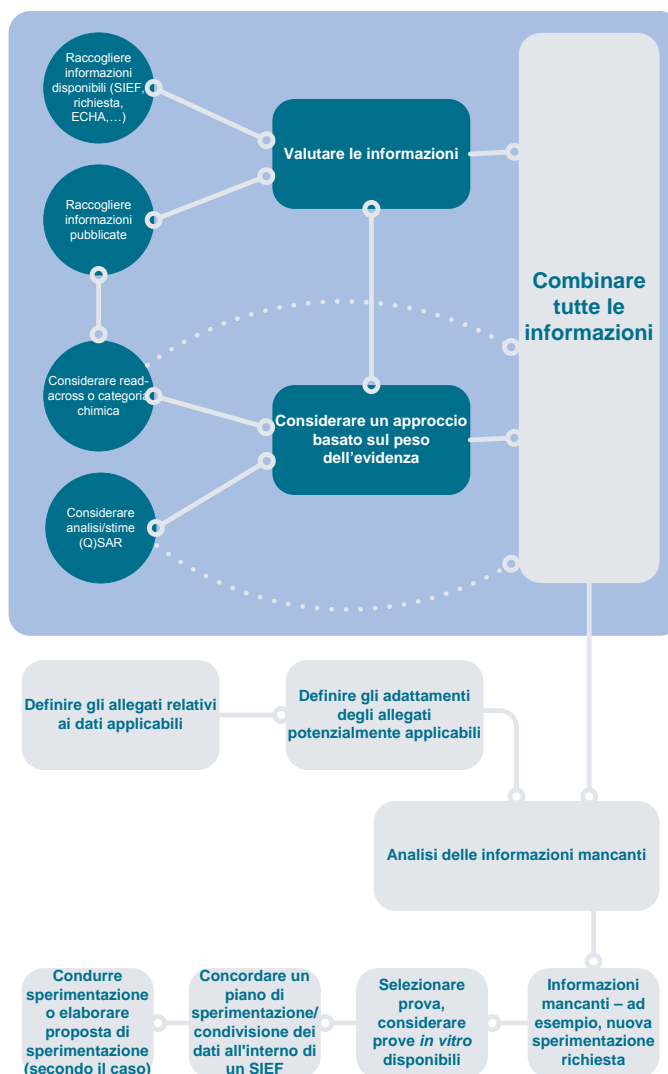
Raccogliere informazioni disponibili (SIEF, richiesta, ECHA,…)

Valutare le informazioni

Raccogliere informazioni pubblicate

Combinare tutte le informazioni

Considerare read-across o categoria chimica

Considerare un approccio basato sul peso dell'evidenza

Considerare analisi/stime (Q)SAR

Definire gli allegati relativi ai dati applicabili

Definire gli adattamenti degli allegati potenzialmente applicabili

Analisi delle informazioni mancanti

Condurre sperimentazione o elaborare proposta di sperimentazione (secondo il caso)

Concordare un piano di sperimentazione/ condivisione dei dati all'interno di un SIEF

Selezionare prova, considerare prove *in vitro* disponibili

Informazioni mancanti – ad esempio, nuova sperimentazione richiesta